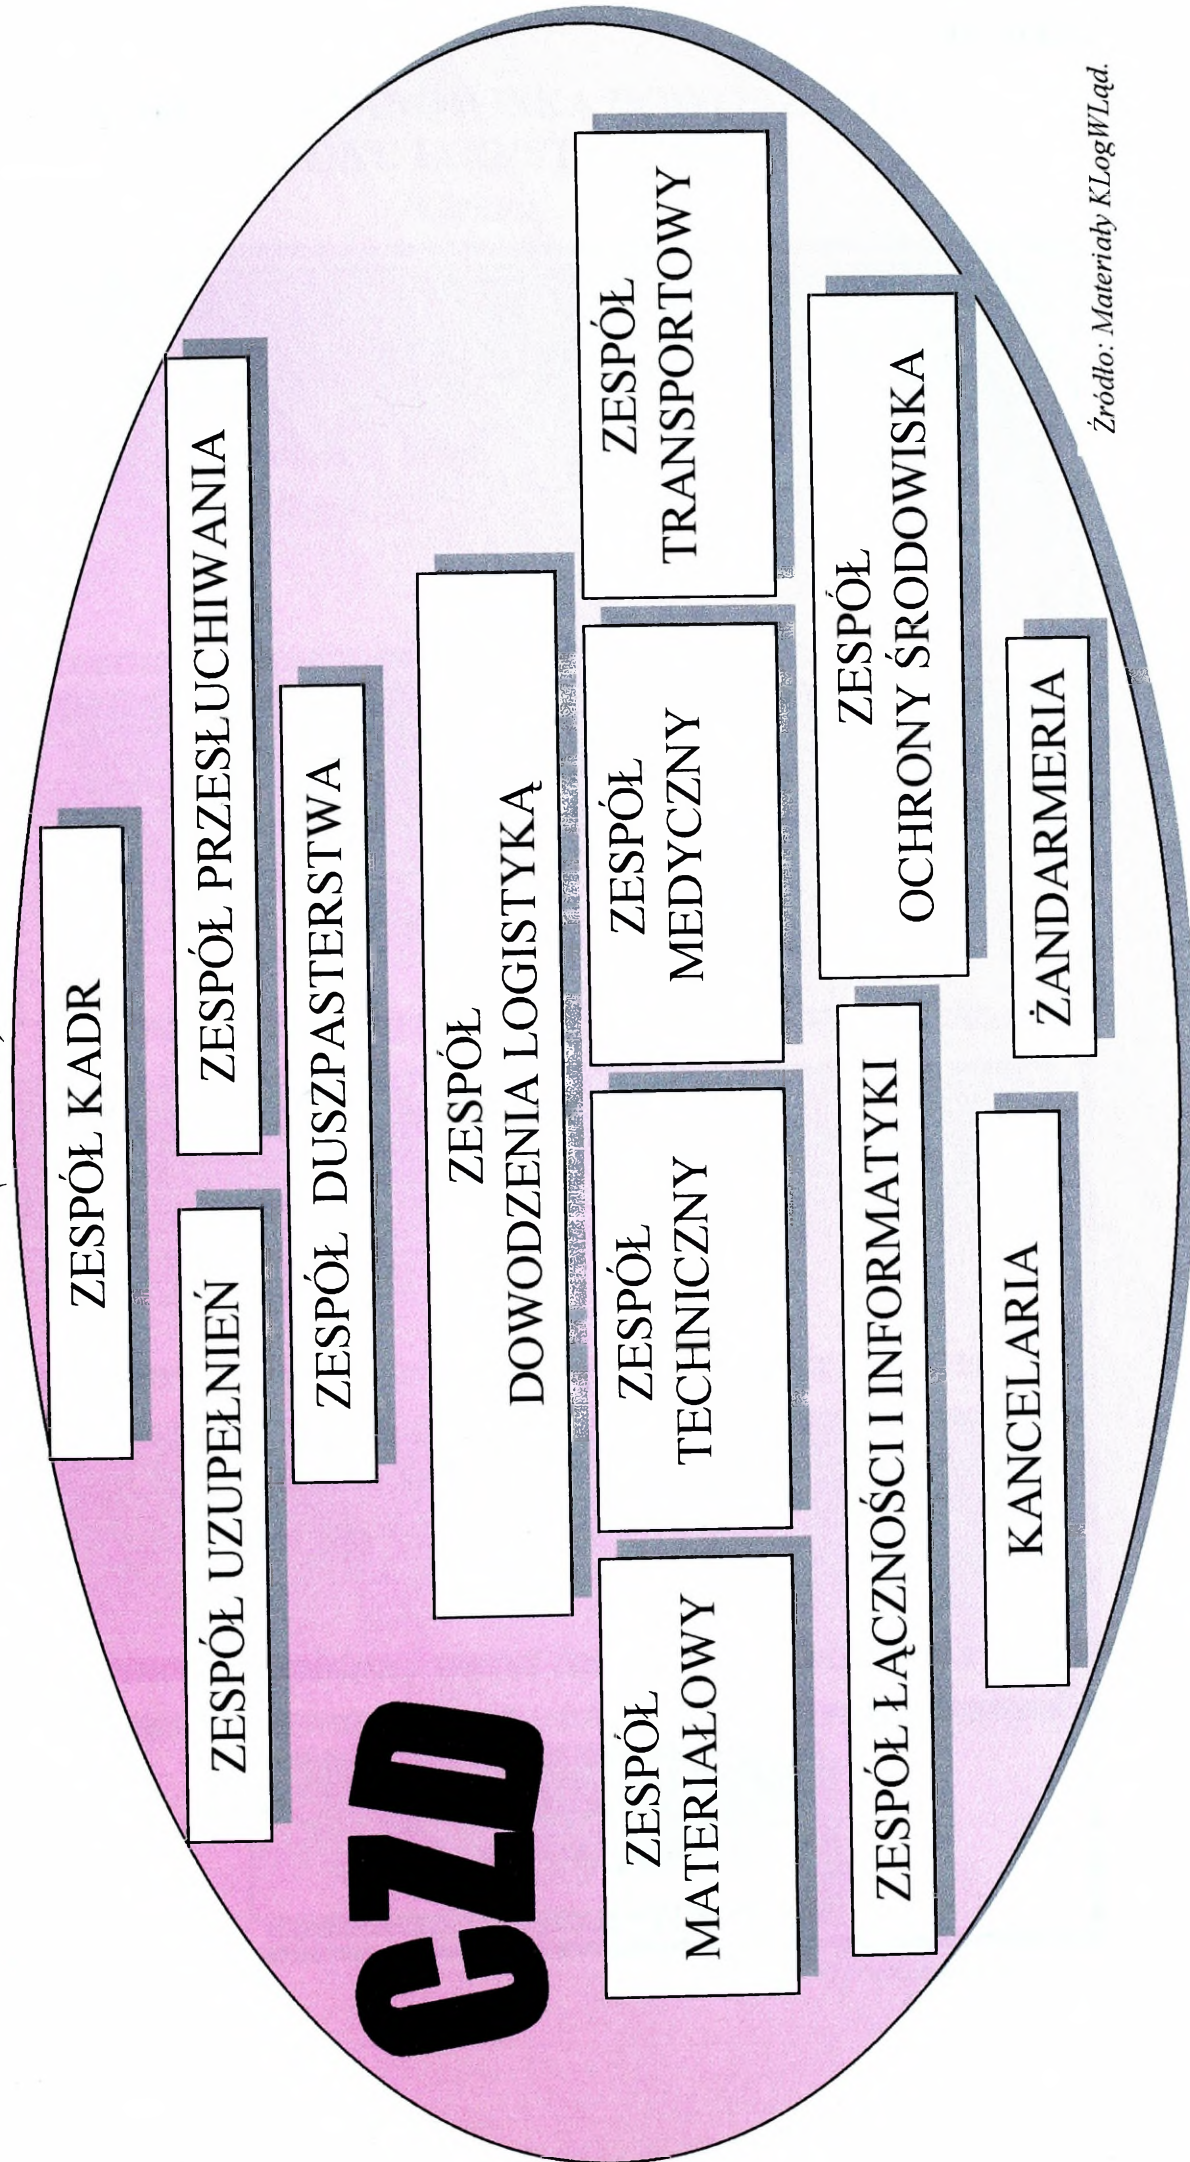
CZD

ZESPÓŁ KADR

ZESPÓŁ UZUPEŁNIEŃ

ZESPÓŁ PRZESŁUCHIWANIA

ZESPÓŁ DUSZPASTERSTWA

ZESPÓŁ DOWODZENIA LOGISTYKĄ

ZESPÓŁ MATERIAŁOWY

ZESPÓŁ TECHNICZNY

ZESPÓŁ MEDYCZNY

ZESPÓŁ TRANSPORTOWY

ZESPÓŁ ŁĄCZNOŚCI I INFORMATYKI

ZESPÓŁ OCHRONY ŚRODOWISKA

KANCELARIA

ŻANDARMERIA

Źródło: Materiały KLogWLąd.